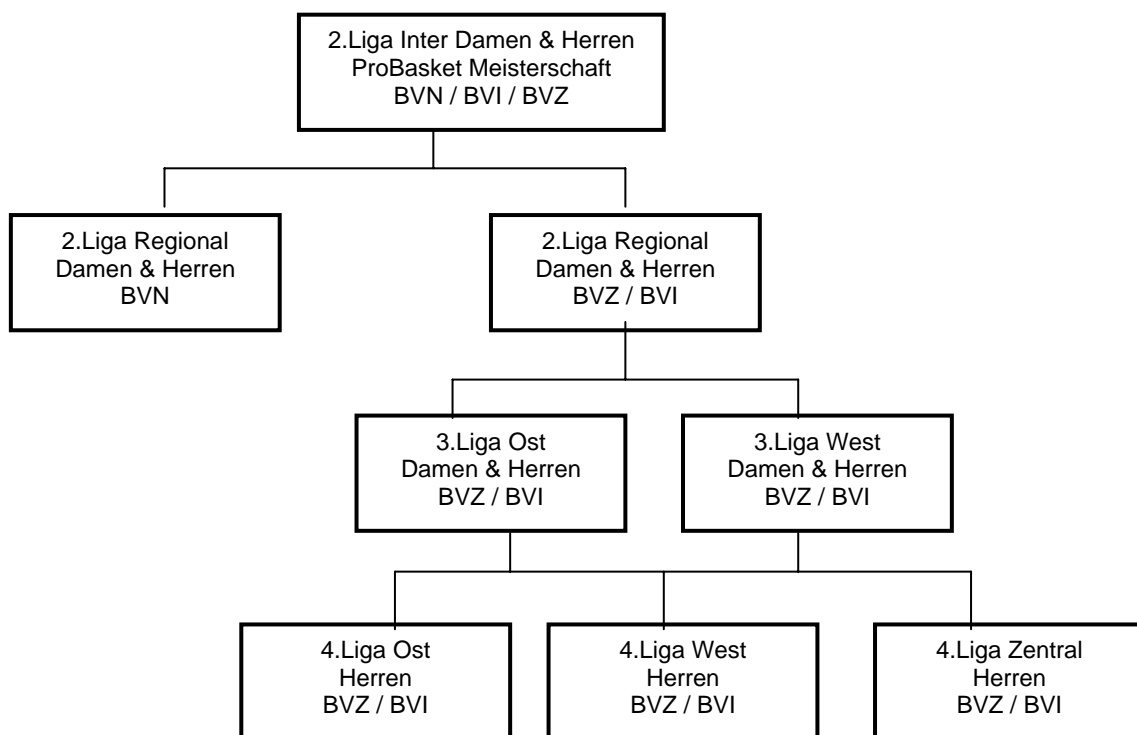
2.Liga Inter Damen & Herren
ProBasket Meisterschaft
BVN / BVI / BVZ

2.Liga Regional
Damen & Herren
BVN

2.Liga Regional
Damen & Herren
BVZ / BVI

3.Liga Ost
Damen & Herren
BVZ / BVI

3.Liga West
Damen & Herren
BVZ / BVI

4.Liga Ost
Herren
BVZ / BVI

4.Liga West
Herren
BVZ / BVI

4.Liga Zentral
Herren
BVZ / BVI